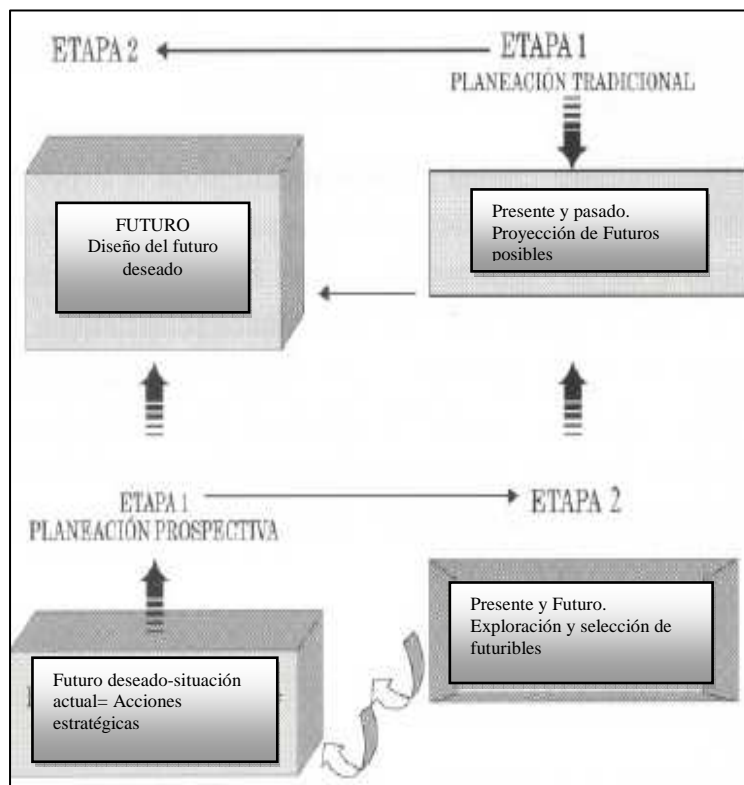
ETAPA 2

ETAPA 1
PLANEACIÓN TRADICIONAL

FUTURO
Diseño del futuro deseado

Presente y pasado.
Proyección de Futuros posibles

ETAPA 1
PLANEACIÓN PROSPECTIVA

ETAPA 2

Presente y Futuro.
Exploración y selección de futuribles

Futuro deseado-situación actual= Acciones estratégicas